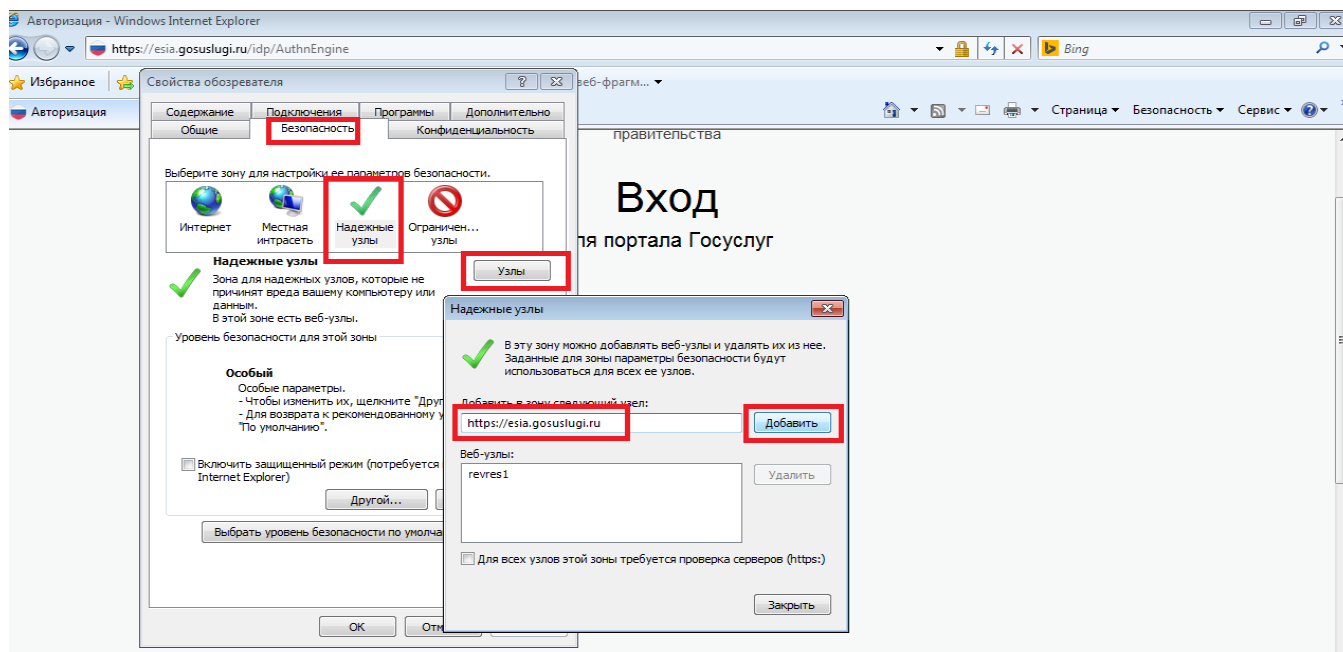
Авторизация - Windows Internet Explorer

https://esia.gosuslugi.ru/idp/AuthnEngine

Bing

Избранное

Авторизация

веб-фрагм...

Страница ▾ Безопасность ▾ Сервис ▾

правительства

Вход

для портала Госуслуг

Свойства обозревателя

Содержание | Подключения | Программы | Дополнительно
Общие | Безопасность | Конфиденциальность

Выберите зону для настройки ее параметров безопасности.

Интернет
Местная интрасеть
Надежные узлы
Ограничен... узлы

Узлы

Надежные узлы
Зона для надежных узлов, которые не причинят вреда вашему компьютеру или данным.
В этой зоне есть веб-узлы.

Уровень безопасности для этой зоны

Особый
Особые параметры.
- Чтобы изменить их, щелкните "Друг
- Для возврата к рекомендованному у
"По умолчанию".

Включить защищенный режим (потребуется
Internet Explorer)

Другой...

Выбрать уровень безопасности по умолча

ОК
Отм

Надежные узлы

В эту зону можно добавлять веб-узлы и удалять их из нее. Заданные для зоны параметры безопасности будут использоваться для всех ее узлов.

Добавить в зону следующий узел:

https://esia.gosuslugi.ru

Добавить

Веб-узлы:

revres1

Удалить

Для всех узлов этой зоны требуется проверка серверов (https:)

Закрыть